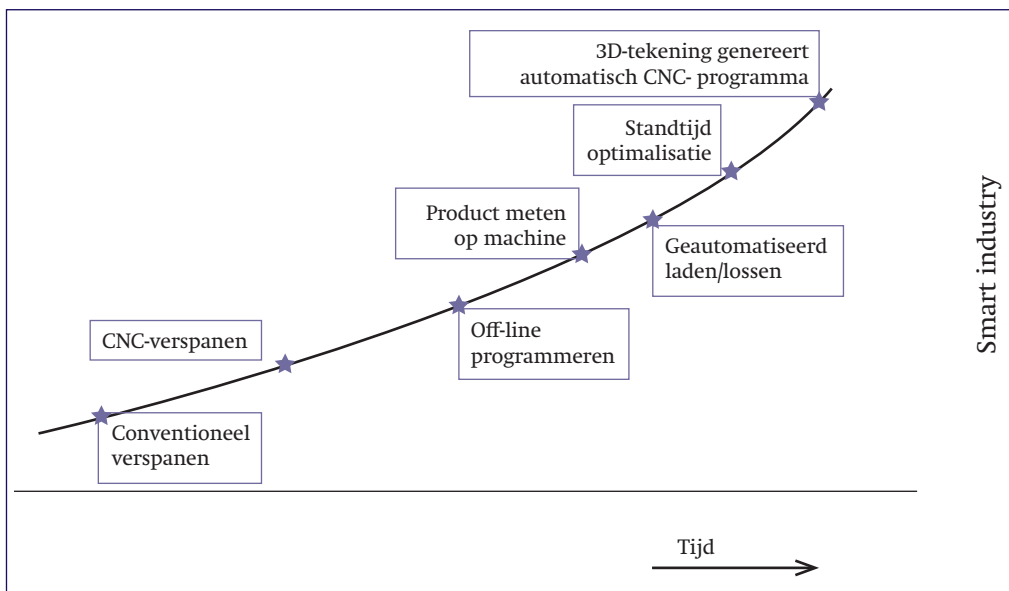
3D-tekening genereert automatisch CNC- programma

Standtijd optimalisatie

Product meten op machine

Geautomatiseerd laden/lossen

CNC-verspanen

Off-line programmeren

Conventioneel verspanen

Smart industry

Tijd